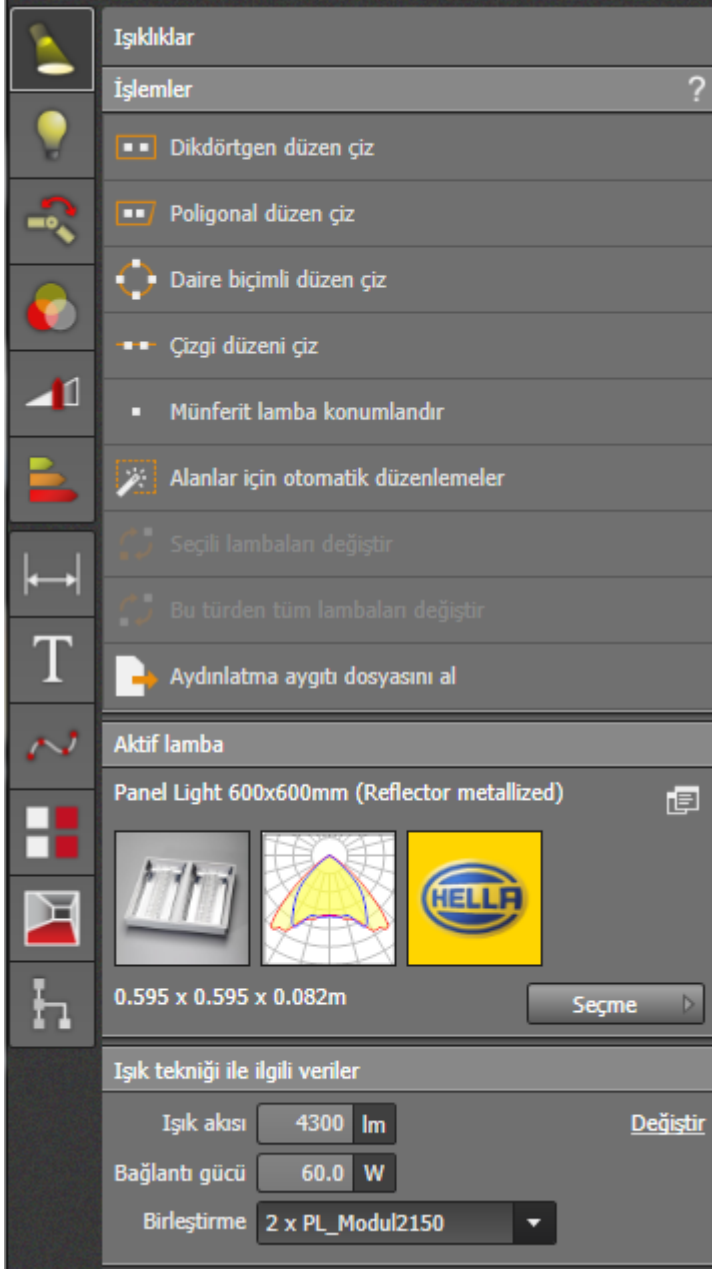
Işıklıklar

İşlemler ?

Dikdörtgen düzen çiz

Poligonal düzen çiz

Daire biçimli düzen çiz

Çizgi düzeni çiz

Münferit lamba konumlandır

Alanlar için otomatik düzenlemeler

Seçili lambaları değiştir

Bu türden tüm lambaları değiştir

Aydınlatma aygıtı dosyasını al

Aktif lamba

Panel Light 600x600mm (Reflector metallized)

HELLA

0.595 x 0.595 x 0.082m

Seçme

Işık tekniği ile ilgili veriler

Işık akısı 4300 lm

Değiştir

Bağlantı gücü 60.0 W

Birleştirme 2 x PL_Modul2150